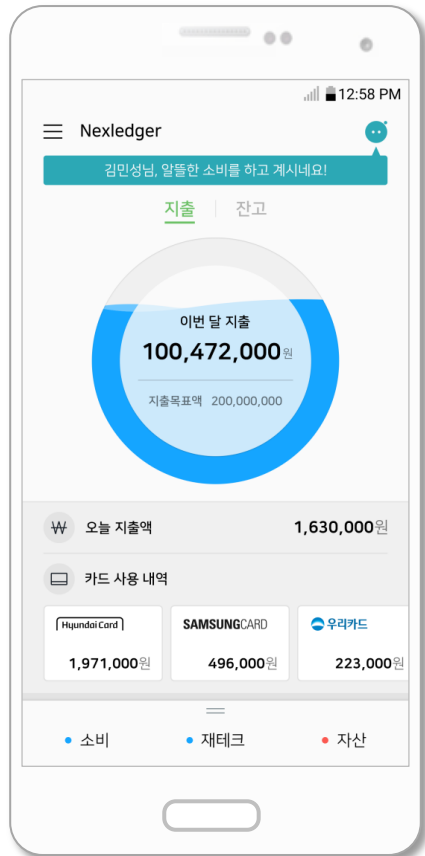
12:58 PM

Nexledger

김민성님, 알뜰한 소비를 하고 계시네요!

지출 | 잔고

이번 달 지출
100,472,000원
지출목표액 200,000,000

₩ 오늘 지출액 1,630,000원

카드 사용 내역

Hyundai Card
1,971,000원

SAMSUNG CARD
496,000원

우리카드
223,000원

소비 재테크 자산